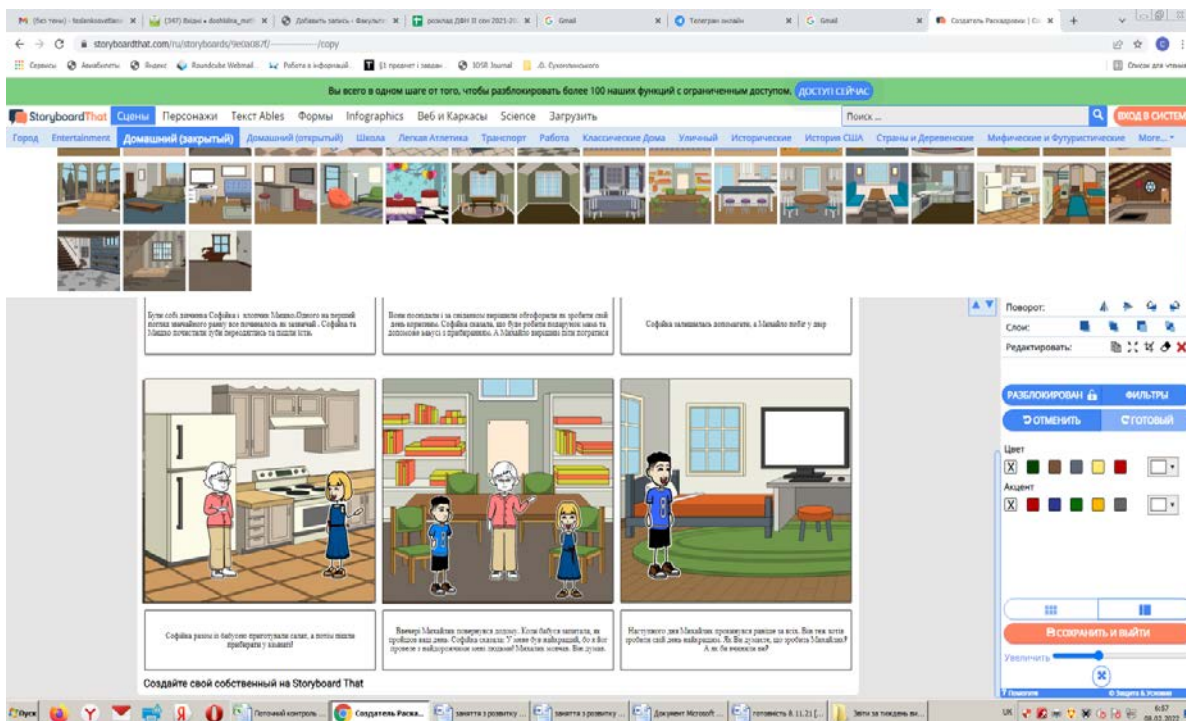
M (без теми) - teslenkosvetlana × | (347) Відео • dozhkilna_mat × | Добавить запись • Факульте × | розклад ДФН II сем 2021-22 × | G Gmail × | Телеграм онлайн × | G Gmail × | Создатель Раскадровки | Со × | +

storyboardthat.com/ru/storyboards/9e0a087f/————/copy

Сервисы | Авиабилеты | Яндекс | Roundcube Webmail | Робота з інформацій... | Ці предмет і завдан... | IOSR Journal | Сухомлинського | Список для чтения

Вы всего в одном шаге от того, чтобы разблокировать более 100 наших функций с ограниченным доступом. ДОСТУП СЕЙЧАС

StoryboardThat | Сцены | Персонажи | Текст Ables | Формы | Infographics | Веб и Каркасы | Science | Загрузить | Поиск ... | ВХОД В СИСТЕМ

Город | Entertainment | Домашний (закрытый) | Домашний (открытый) | Школа | Легкая Атлетика | Транспорт | Работа | Классические Дома | Уличный | Исторические | История США | Страны и Деревенские | Мифические и Футуристические | More...

Були собі дочечка Софійка і хлопчик Мишко.Одного на перший погляд звичайного ранку все починалось як зазвичай . Софійка та Мишко почистили зуби перодягнутися та пішли їсти.

Вони поснідали і за спільною вирішили обговорити як зробити свій день корисним. Софійка сказала, що буде робити подарунок мамі та допоможе мамусі з прибиранням. А Михайло вирішив піти погратися

Софійка залишилась допомагати, а Михайло побіг у двір

Софійка разом із бабусею приготували салат, а потім пішли прибирати у кімнаті

Ввечері Михайлик повернувся додому. Коли бабуся запитала, як пройшов наш день. Софійка сказала: У мене був найкращий, бо я все провела з найдорожчими мені людьми! Михайлик мовчав. Він думав.

Наступного дня Михайлик прокинувся раніше за всіх. Він теж хотів зробити свій день найкращим. Як Ви думаєте, що зробить Михайлик? А як би вчинили ви?

Создайте свой собственный на Storyboard That

Поворот:
Слои:
Редактировать:
РАЗБЛОКИРОВАН
ФИЛЬТРЫ
ОТМЕНИТЬ
ГОТОВЫЙ
Цвет
Акцент
СОХРАНИТЬ И ВЫЙТИ
Увеличить
Помогите
© Защита & Условия

Пуск | Поточний контроль ... | Создатель Раска... | заняття з розвитку ... | заняття з розвитку ... | Документ Microsoft ... | готовність 8.11.21 [... | Звіти за тиждень ви... | UK | 6:57 | 08.02.2022